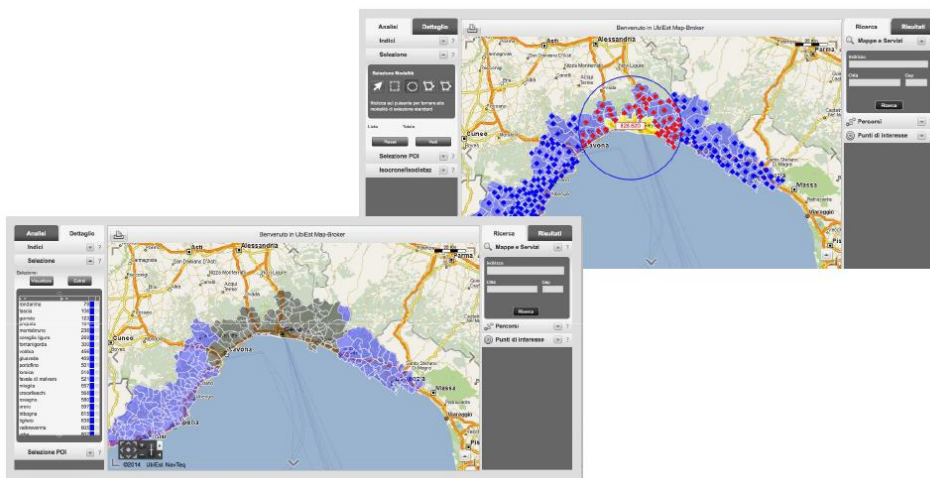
Analisi
Dettaglio
Indici
Selezione
Selezione Modalità
Indica sui pulsante per tornare alla modalità di selezione standard
Lista
Totale
Reset
Vedi
Selezione POI
Isocrone/Isodistaz
Benvenuto in UbiEst Map-Broker
Alessandria
Parma
Cuneo
Savona
Massa
Viareggio
Ricerca
Risultati
Mappe e Servizi
Indirizzo
Città
Cap
Ricerca
Percorsi
Punti di Interesse

Analisi
Dettaglio
Indici
Selezione
Selezione
Visualizza
Carica
bordighera
lavagna
genova
chiavari
sanremo
rapallo
imperia
camogli
recco
varazze
savona
albenga
finale ligure
alassio
santa margherita ligure
sestri levante
ventimiglia
loano
diano marina
arenzano
levanto
Selezione POI
Benvenuto in UbiEst Map-Broker
Alessandria
Parma
Cuneo
Savona
Massa
©2014 UbiEst Nav-Teq
Ricerca
Risultati
Mappe e Servizi
Indirizzo
Città
Cap
Ricerca
Percorsi
Punti di interesse